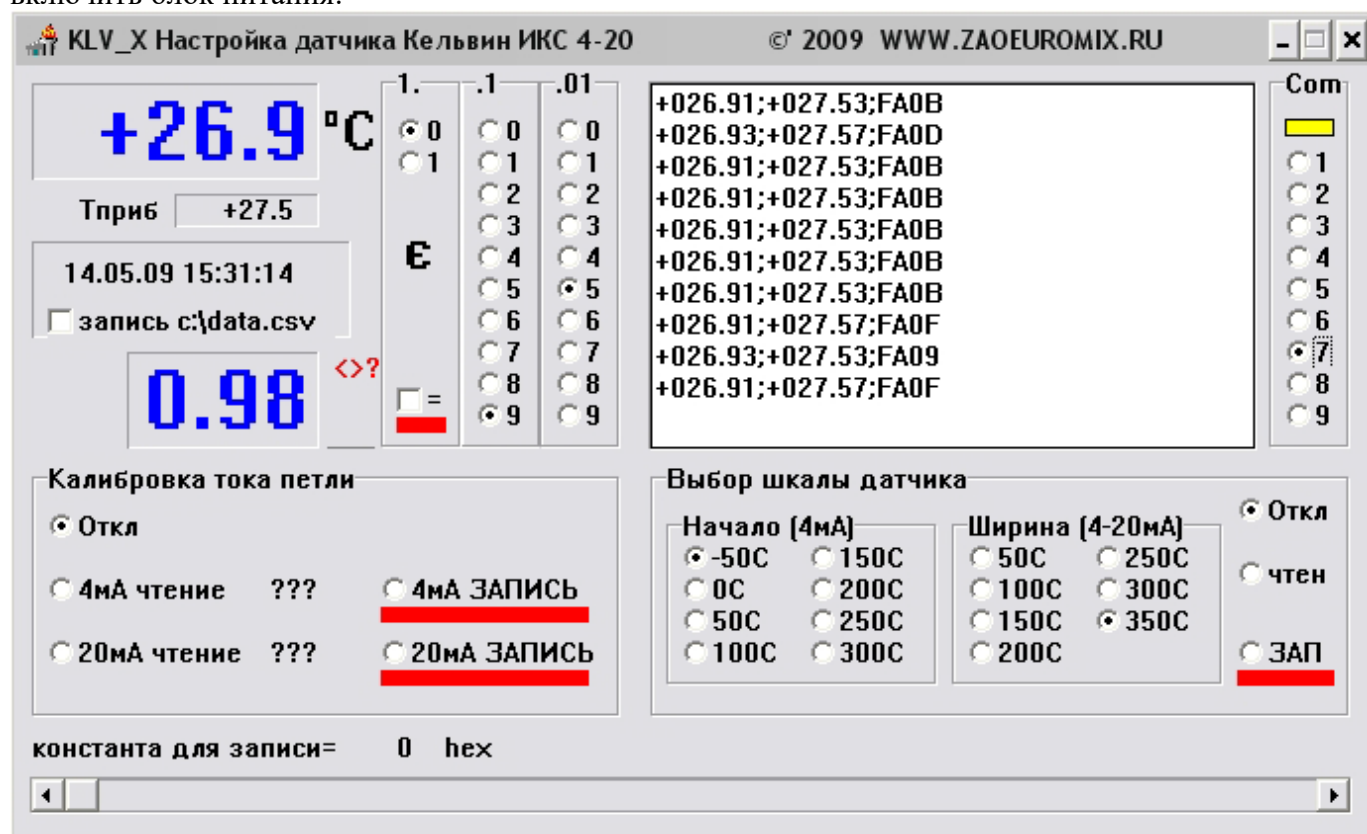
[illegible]

KLV_X Настройка датчика Кельвин ИКС 4-20 ©' 2009 WWW.ZAOEUROMIX.RU

+26.9 °C

Тприб +27.5

14.05.09 15:31:14

запись c:\data.csv

0.98 <>?

1. 0 1 Є =

.1 0 1 2 3 4 5 6 7 8 9

.01 0 1 2 3 4 5 6 7 8 9

+026.91;+027.53;FA0B
+026.93;+027.57;FA0D
+026.91;+027.53;FA0B
+026.91;+027.53;FA0B
+026.91;+027.53;FA0B
+026.91;+027.53;FA0B
+026.91;+027.53;FA0B
+026.91;+027.57;FA0F
+026.93;+027.53;FA09
+026.91;+027.57;FA0F

Com 1 2 3 4 5 6 7 8 9

Калибровка тока петли

Откл

4мА чтение ??? 4мА ЗАПИСЬ

20мА чтение ??? 20мА ЗАПИСЬ

Выбор шкалы датчика

Начало (4мА)
-50C 150C
0C 200C
50C 250C
100C 300C

Ширина (4-20мА)
50C 250C
100C 300C
150C 350C
200C

Откл

чтен

ЗАП

константа для записи= 0 hex